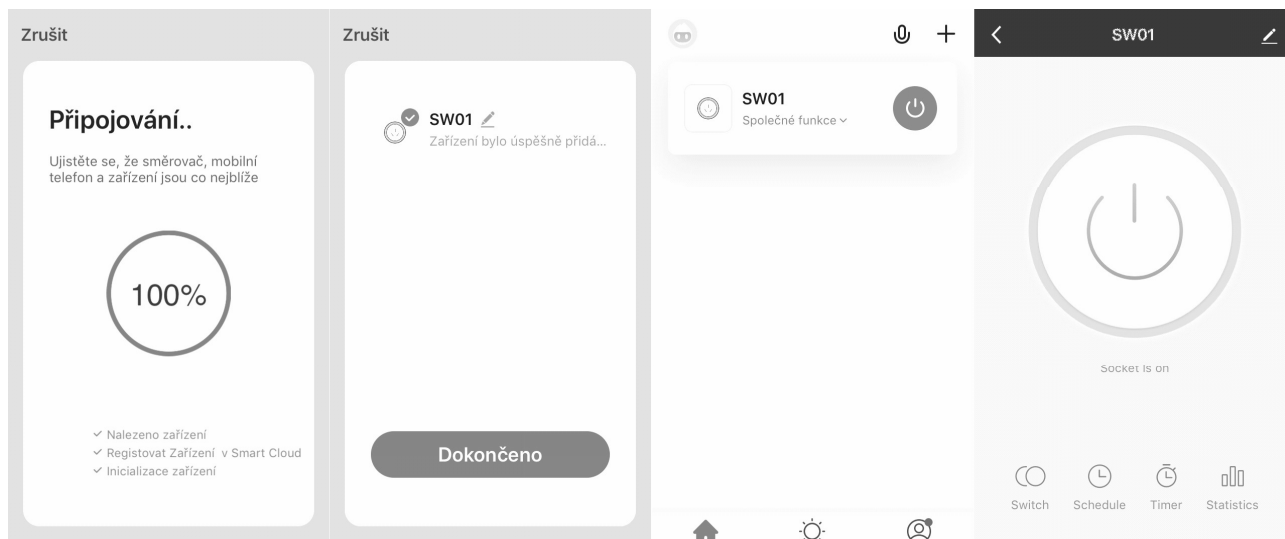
Zrušit

Připojování..

Ujistěte se, že směrovač, mobilní telefon a zařízení jsou co nejblíže

100%

✓ Nalezeno zařízení
✓ Registovat Zařízení v Smart Cloud
✓ Inicializace zařízení

Zrušit

SW01
Zařízení bylo úspěšně přidá...

Dokončeno

SW01
Společné funkce

SW01

Socket is on

Switch
Schedule
Timer
Statistics